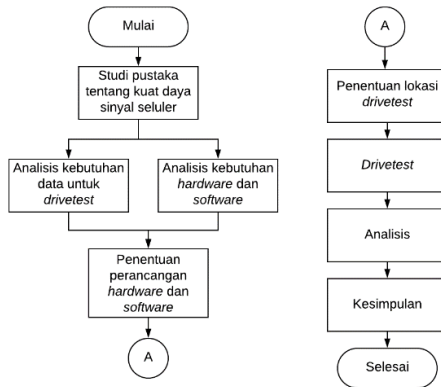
Mulai

Studi pustaka tentang kuat daya sinyal seluler

Analisis kebutuhan data untuk drivetest

Analisis kebutuhan hardware dan software

Penentuan perancangan hardware dan software

A

A

Penentuan lokasi drivetest

Drivetest

Analisis

Kesimpulan

Selesai